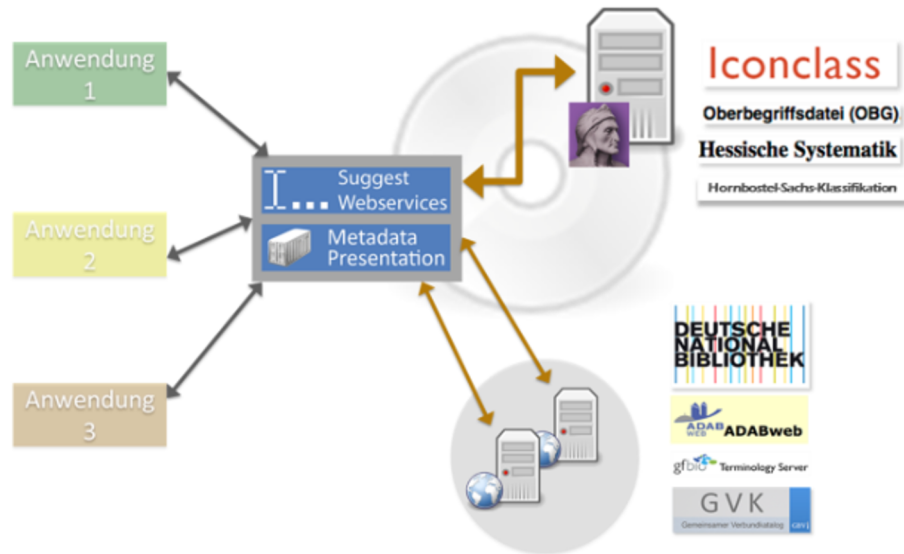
Anwendung 1

Anwendung 2

Anwendung 3

Suggest Webservices

Metadata Presentation

Iconclass

Oberbegriffsdatei (OBG)

Hessische Systematik

Hornbostel-Sachs-Klassifikation

DEUTSCHE NATIONAL BIBLIOTHEK

ADAB WEB ADABweb

gfbio Terminology Server

GVK

Gemeinsamer Verbundkatalog

GBV